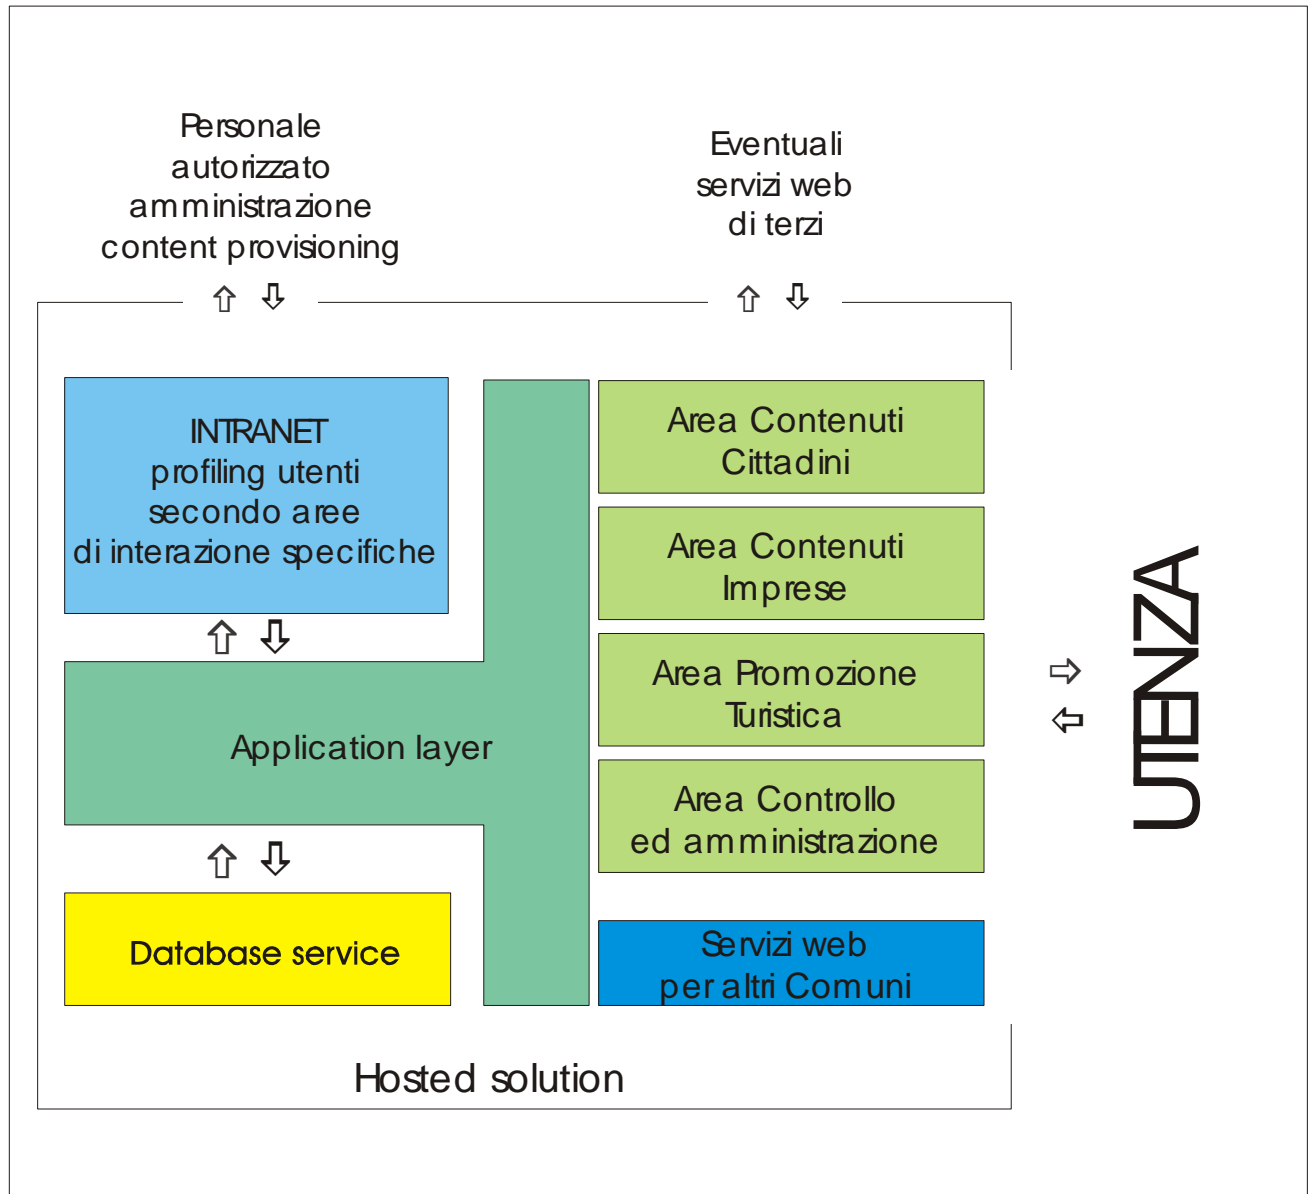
Personale autorizzato amministrazione content provisioning

Eventuali servizi web di terzi

INTRANET
profiling utenti secondo aree di interazione specifiche

Application layer

Database service

Area Contenuti Cittadini

Area Contenuti Imprese

Area Promozione Turistica

Area Controllo ed amministrazione

Servizi web per altri Comuni

UTENZA

Hosted solution